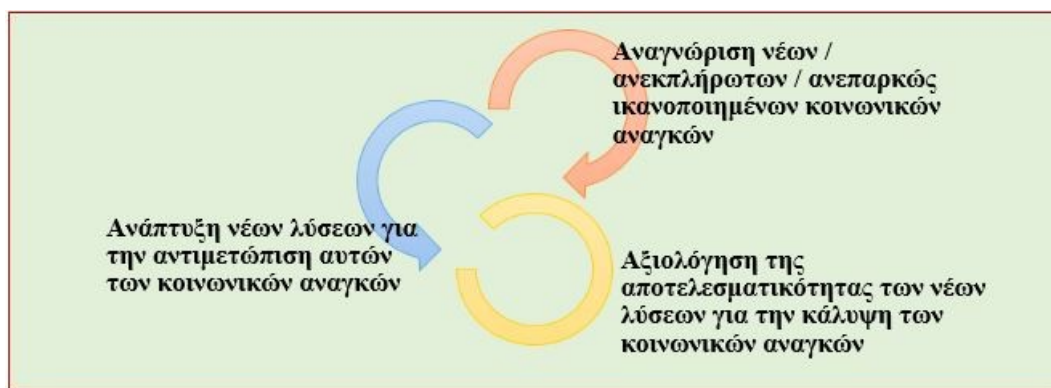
Αναγνώριση νέων / ανεκπλήρωτων / ανεπαρκώς ικανοποιημένων κοινωνικών αναγκών

Ανάπτυξη νέων λύσεων για την αντιμετώπιση αυτών των κοινωνικών αναγκών

Αξιολόγηση της αποτελεσματικότητας των νέων λύσεων για την κάλυψη των κοινωνικών αναγκών